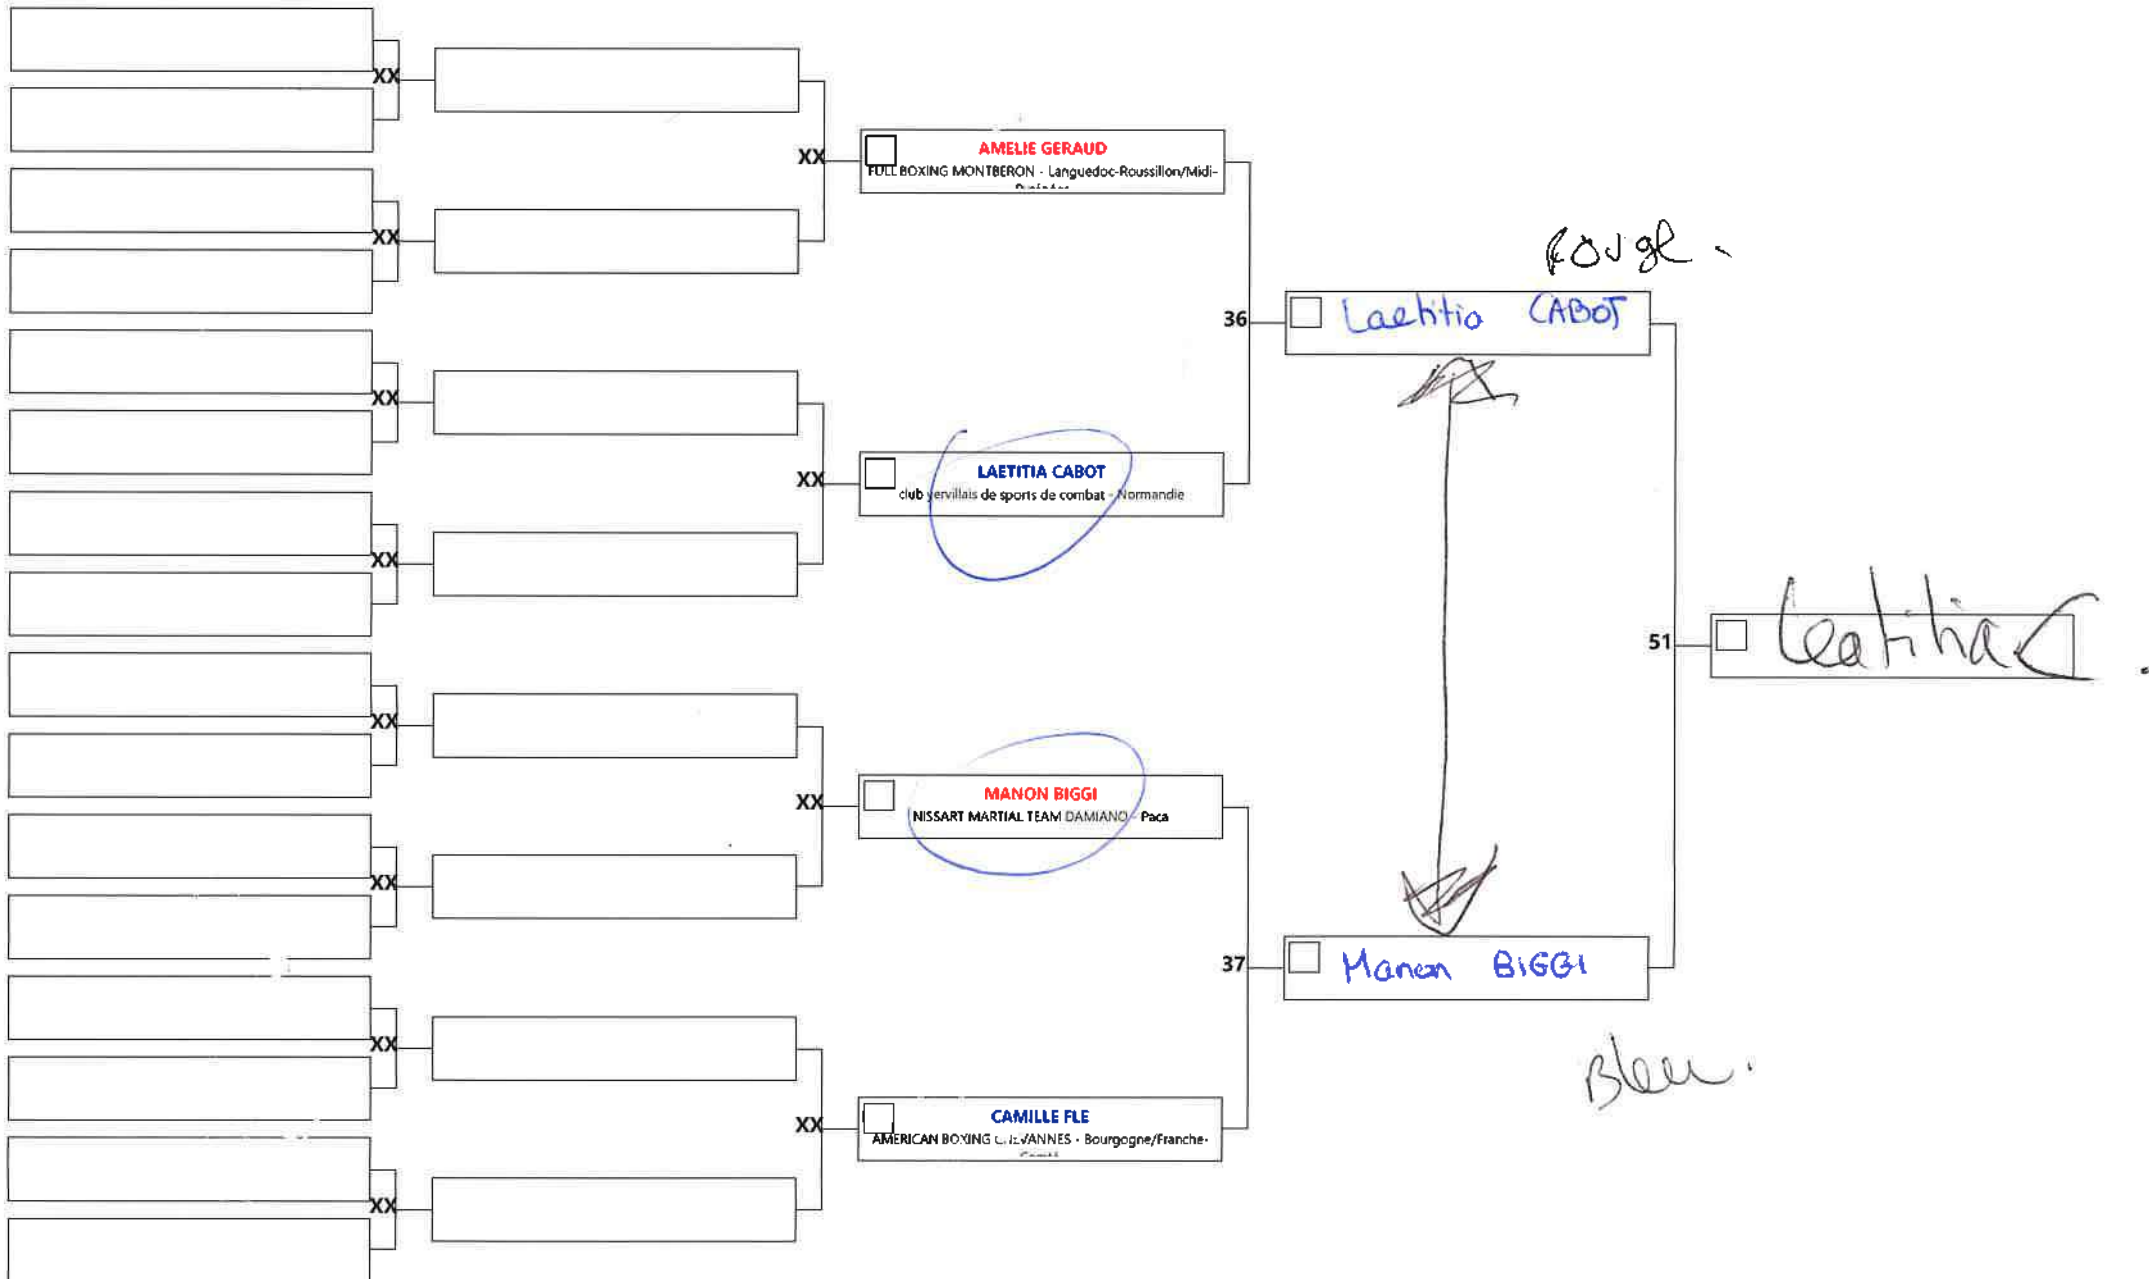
XX

XX

XX

XX

XX

XX

XX

XX

XX

AMELIE GERAUD
FULL BOXING MONTBERON - Languedoc-Roussillon/Midi-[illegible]

XX

LAETITIA CABOT
club yervillais de sports de combat - Normandie

XX

MANON BIGGI
NISSART MARTIAL TEAM DAMIANO - Paca

XX

CAMILLE FLE
AMERICAN BOXING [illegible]VANNES - Bourgogne/Franche-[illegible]

36

Rouge.

Laetitia CABOT

37

Manon BIGGI

Bleu.

51

Laetitia C